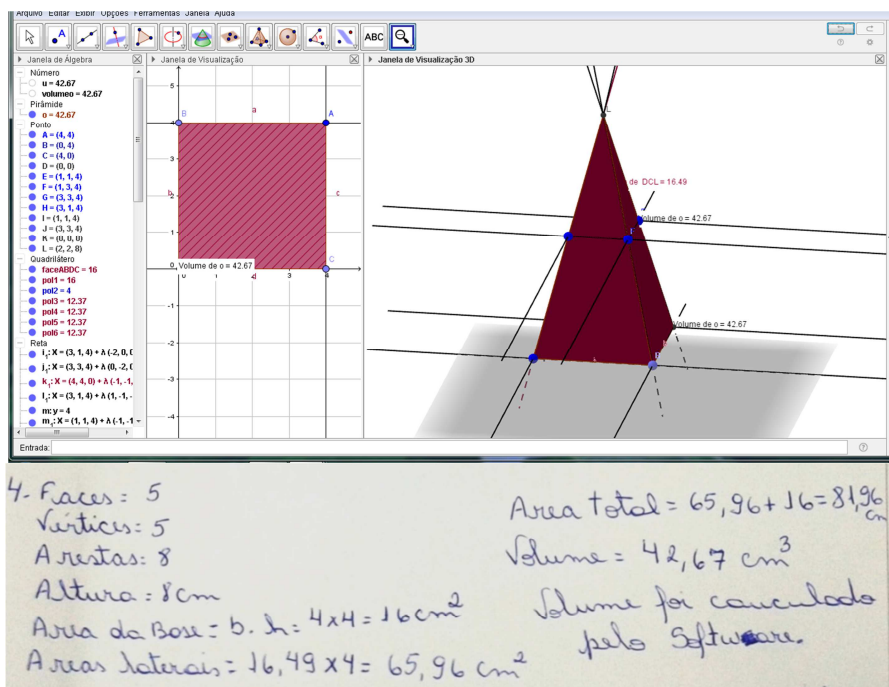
Arquivo Editar Exibir Opções Ferramentas Janela Ajuda

ABC

Janela de Álgebra

Número
u = 42.67
volumeo = 42.67
Pirâmide
o = 42.67
Ponto
A = (4, 4)
B = (0, 4)
C = (4, 0)
D = (0, 0)
E = (1, 1, 4)
F = (1, 3, 4)
G = (3, 3, 4)
H = (3, 1, 4)
I = (1, 1, 4)
J = (3, 3, 4)
K = (0, 0, 0)
L = (2, 2, 8)
Quadrilátero
faceABDC = 16
pol1 = 16
pol2 = 4
pol3 = 12.37
pol4 = 12.37
pol5 = 12.37
pol6 = 12.37
Reta
$i_1$: X = (3, 1, 4) + λ (-2, 0, 0
$j_1$: X = (3, 3, 4) + λ (0, -2, 0
$k_1$: X = (4, 4, 0) + λ (-1, -1,
$l_1$: X = (3, 1, 4) + λ (1, -1, -
m: y = 4
$m_1$: X = (1, 1, 4) + λ (-1, -1 -

Janela de Visualização
B a A
b c
Volume de o = 42.67
D d C

Janela de Visualização 3D
L
de DCL = 16.49
Volume de o = 42.67
Volume de o = 42.67

Entrada:

4- Faces: 5
Vértices: 5
Arestas: 8
Altura: 8cm
Area da Base = b. h: 4x4 = 16cm$^2$
Areas laterais: 16,49 x4 = 65,96 cm$^2$

Area total = 65,96 + 16 = 81,96 cm
Volume = 42,67 cm$^3$
Volume foi cauculado pelo Software.